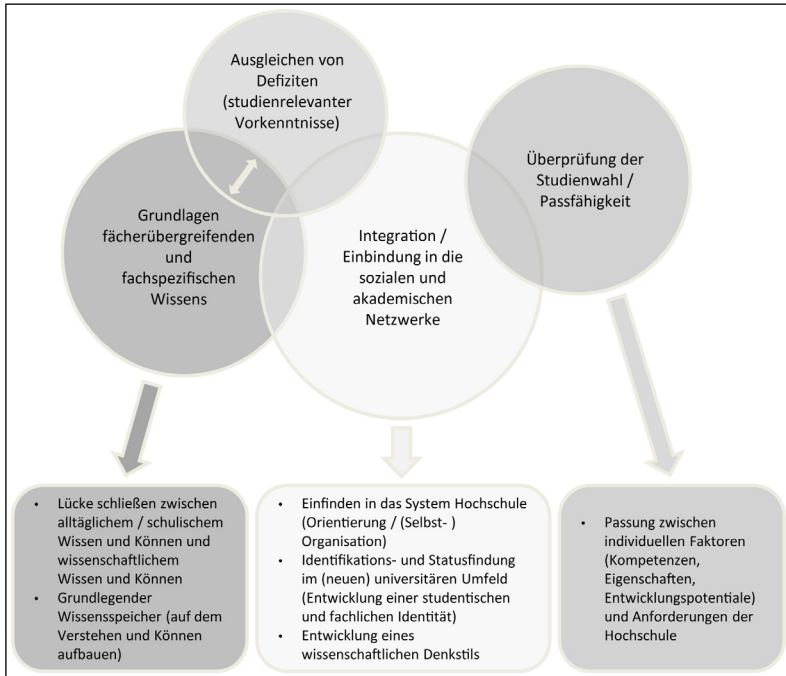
Ausgleichen von Defiziten (studienrelevanter Vorkenntnisse)

Grundlagen fächerübergreifenden und fachspezifischen Wissens

Integration / Einbindung in die sozialen und akademischen Netzwerke

Überprüfung der Studienwahl / Passfähigkeit

- Lücke schließen zwischen alltäglichem / schulischem Wissen und Können und wissenschaftlichem Wissen und Können
- Grundlegender Wissensspeicher (auf dem Verstehen und Können aufbauen)

- Einfinden in das System Hochschule (Orientierung / (Selbst- ) Organisation)
- Identifikations- und Statusfindung im (neuen) universitären Umfeld (Entwicklung einer studentischen und fachlichen Identität)
- Entwicklung eines wissenschaftlichen Denkstils

- Passung zwischen individuellen Faktoren (Kompetenzen, Eigenschaften, Entwicklungspotentiale) und Anforderungen der Hochschule